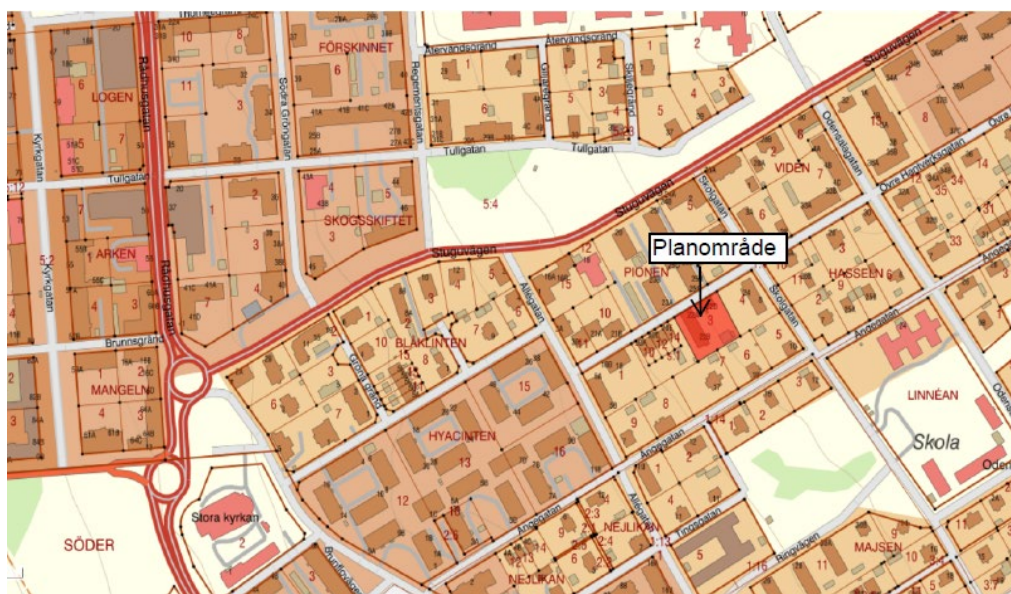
Planområde

FÖRSKINNET
LOGEN
Rådhusgatan
Kyrkgatan
Tullgatan
Södra Gröngatan
Regementsgatan
Återvändsgränd
Tullgatan
SKOGSSKIFTET
ARKEN
Kyrkgatan
Brunnsgränd
MANGELN
Stugvägen
Stugvägen
5:4
BLÅKLINTEN
HYACINTEN
PIONEN
VIDEN
HASSELN
Skolgatan
Skolgatan
Odensalsgatan
Övre Hagelviksgatan
Anggatan
LINNÉAN
Skola
Stora kyrkan
SÖDER
NEJLIKAN
NEJLIKAN
MAJSEN
Ringvägen
Anggatan
Allégatan
Allégatan
10
8
6
11
3
7
5
2
4
1
9
15
12
13
16
14
35
34
31
33
1:14
1:16
5:2
2:3
2:4
2:5